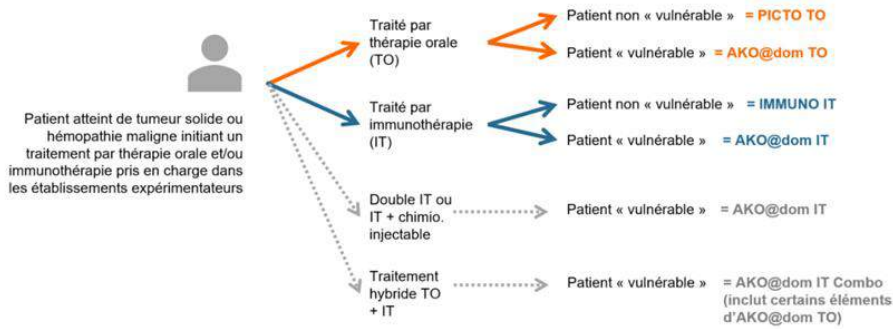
Patient atteint de tumeur solide ou hémopathie maligne initiant un traitement par thérapie orale et/ou immunothérapie pris en charge dans les établissements expérimentateurs

Traité par thérapie orale (TO)

Patient non « vulnérable » = PICTO TO

Patient « vulnérable » = AKO@dom TO

Traité par immunothérapie (IT)

Patient non « vulnérable » = IMMUNO IT

Patient « vulnérable » = AKO@dom IT

Double IT ou IT + chimio. injectable

Patient « vulnérable » = AKO@dom IT

Traitement hybride TO + IT

Patient « vulnérable » = AKO@dom IT Combo (inclut certains éléments d'AKO@dom TO)